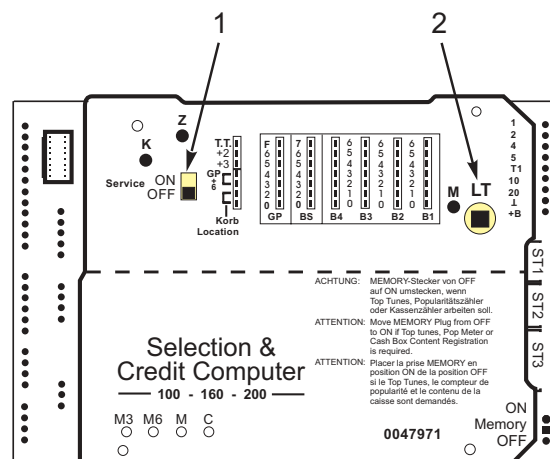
1
2
Z
K
Service ON OFF
T.T. +2 +3 GP +6
Korb Location
F 6 5 4 3 2 0
GP
7 6 5 4 3 2 0
BS
6 5 4 3 2 1 0
B4
6 5 4 3 2 1 0
B3
6 5 4 3 2 1 0
B2
6 5 4 3 2 1 0
B1
M
LT
1 2 4 5 T1 10 20 ⊥ +B
ST1
ST2
ST3
ACHTUNG: MEMORY-Stecker von OFF auf ON umstecken, wenn Top Tunes, Popularitätszähler oder Kassenzähler arbeiten soll.
ATTENTION: Move MEMORY Plug from OFF to ON if Top tunes, Pop Meter or Cash Box Content Registration is required.
ATTENTION: Placer la prise MEMORY en position ON de la position OFF si le Top Tunes, le compteur de popularité et le contenu de la caisse sont demandés.
Selection & Credit Computer
100 - 160 - 200
M3 M6 M C
0047971
ON Memory OFF